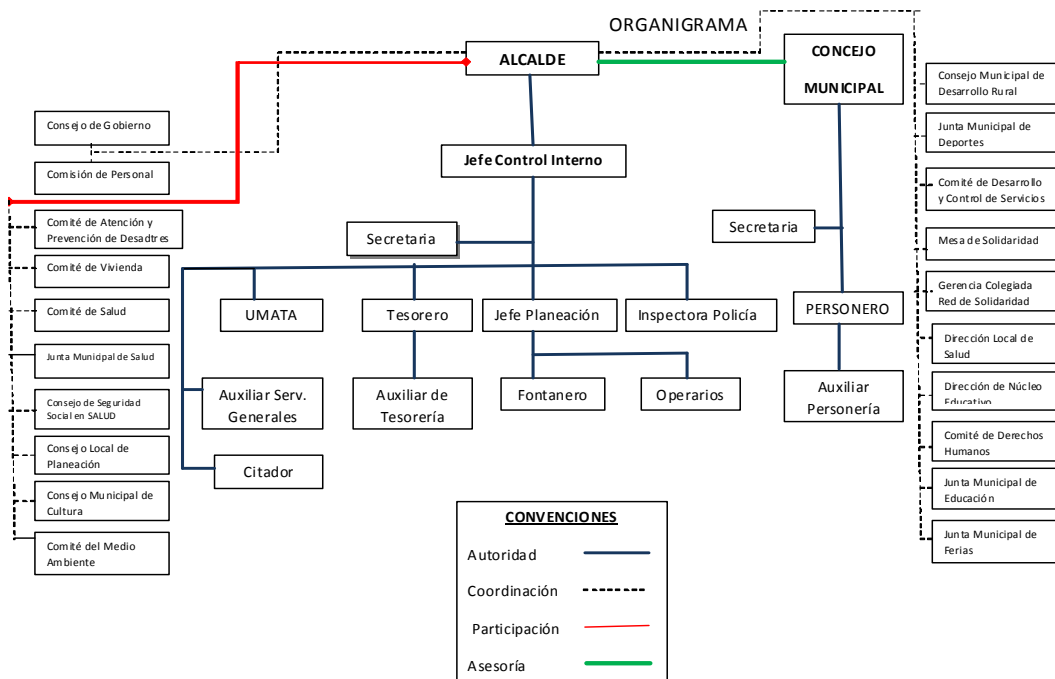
ORGANIGRAMA

ALCALDE

CONCEJO MUNICIPAL

Consejo de Gobierno

Comisión de Personal

Jefe Control Interno

Comité de Atención y Prevención de Desadtres

Comité de Vivienda

Comité de Salud

Junta Municipal de Salud

Consejo de Seguridad Social en SALUD

Consejo Local de Planeación

Consejo Municipal de Cultura

Comité del Medio Ambiente

Secretaria

UMATA

Tesorero

Jefe Planeación

Inspectora Policía

Auxiliar Serv. Generales

Auxiliar de Tesorería

Fontanero

Operarios

Citador

Secretaria

PERSONERO

Auxiliar Personería

Consejo Municipal de Desarrollo Rural

Junta Municipal de Deportes

Comité de Desarrollo y Control de Servicios

Mesa de Solidaridad

Gerencia Colegiada Red de Solidaridad

Dirección Local de Salud

Dirección de Núcleo Educativo

Comité de Derechos Humanos

Junta Municipal de Educación

Junta Municipal de Ferias

CONVENCIONES

Autoridad

Coordinación

Participación

Asesoría